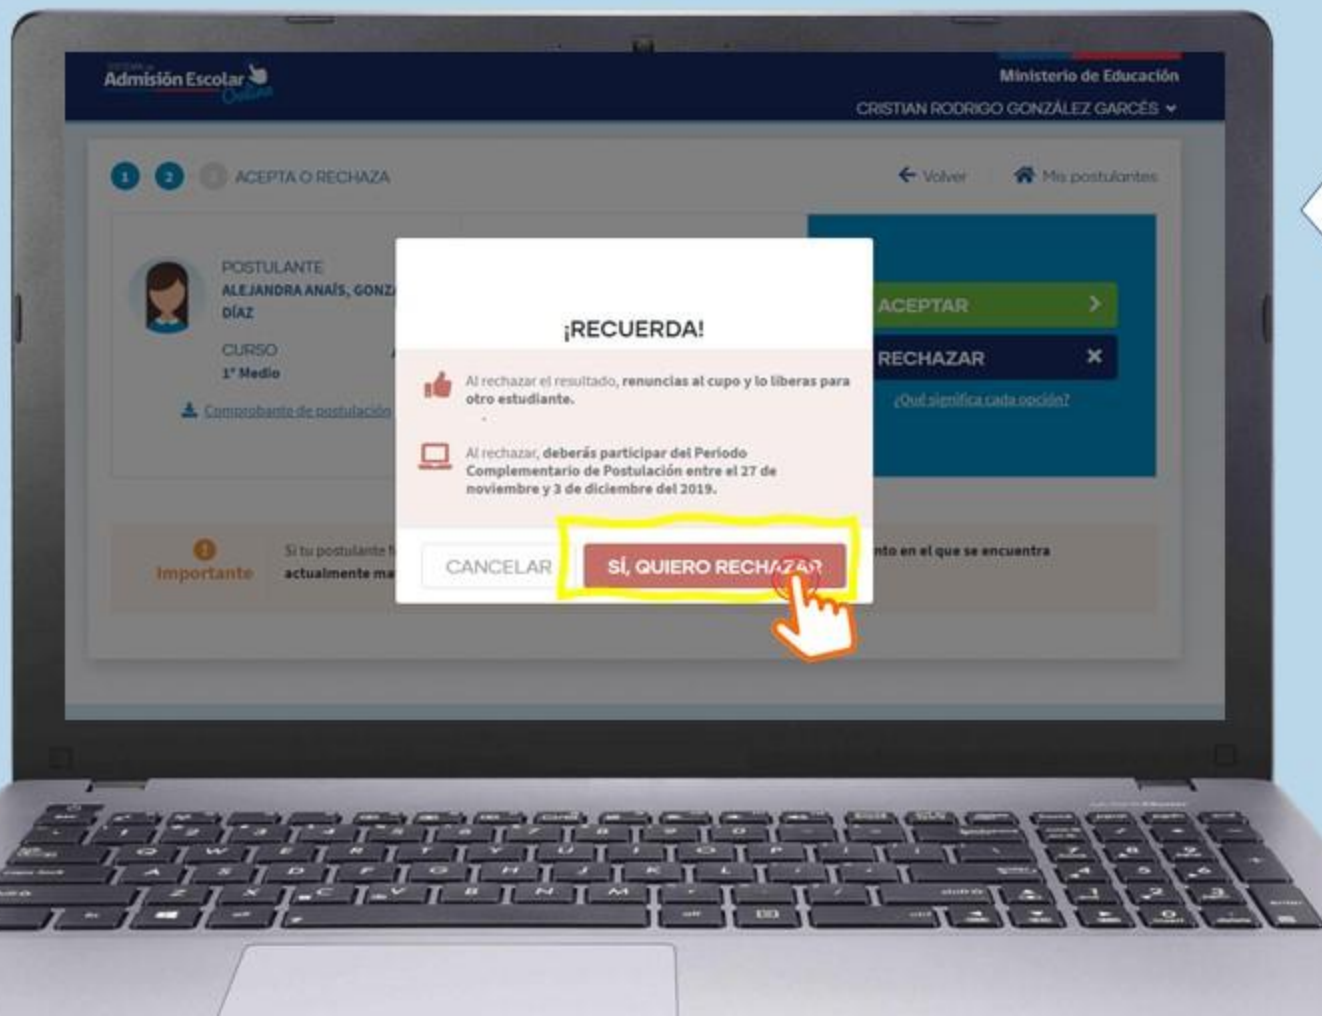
Admisión Escolar Online

Ministerio de Educación

CRISTIAN RODRIGO GONZÁLEZ GARCÉS

1 2 3 ACEPTA O RECHAZA

Volver

Mis postulantes

POSTULANTE
ALEJANDRA ANAÍS, GONZ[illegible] DÍAZ

CURSO
1° Medio

Comprobante de postulación

ACEPTAR

RECHAZAR

¿Qué significa cada opción?

¡RECUERDA!

Al rechazar el resultado, renuncias al cupo y lo liberas para otro estudiante.

Al rechazar, deberás participar del Periodo Complementario de Postulación entre el 27 de noviembre y 3 de diciembre del 2019.

CANCELAR

SÍ, QUIERO RECHAZAR

Importante

Si tu postulante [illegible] actualmente ma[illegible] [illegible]nto en el que se encuentra